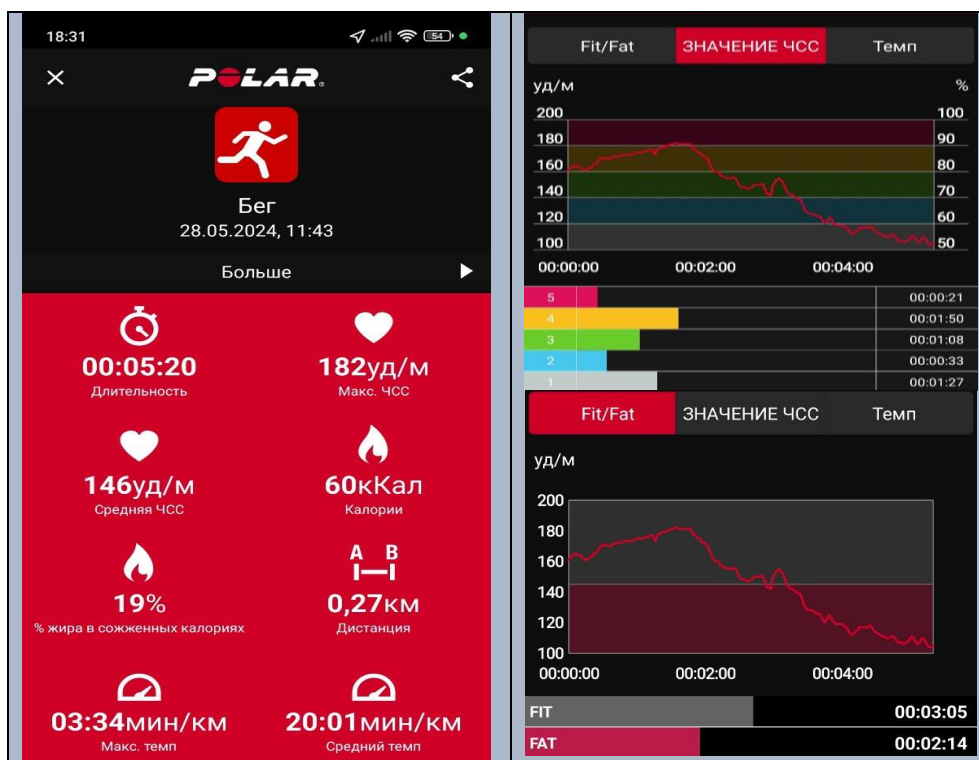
18:31

54

POLAR

Бег
28.05.2024, 11:43

Больше

00:05:20
Длительность

182уд/м
Макс. ЧСС

146уд/м
Средняя ЧСС

60кКал
Калории

19%
% жира в сожженных калориях

A B

0,27км
Дистанция

03:34мин/км
Макс. темп

20:01мин/км
Средний темп

Fit/Fat | ЗНАЧЕНИЕ ЧСС | Темп

уд/м
%

200 100
180 90
160 80
140 70
120 60
100 50

00:00:00 00:02:00 00:04:00

| Зона | Время |
|---|---|
| 5 | 00:00:21 |
| 4 | 00:01:50 |
| 3 | 00:01:08 |
| 2 | 00:00:33 |
| 1 | 00:01:27 |

Fit/Fat | ЗНАЧЕНИЕ ЧСС | Темп

уд/м

200
180
160
140
120
100

00:00:00 00:02:00 00:04:00

FIT 00:03:05
FAT 00:02:14